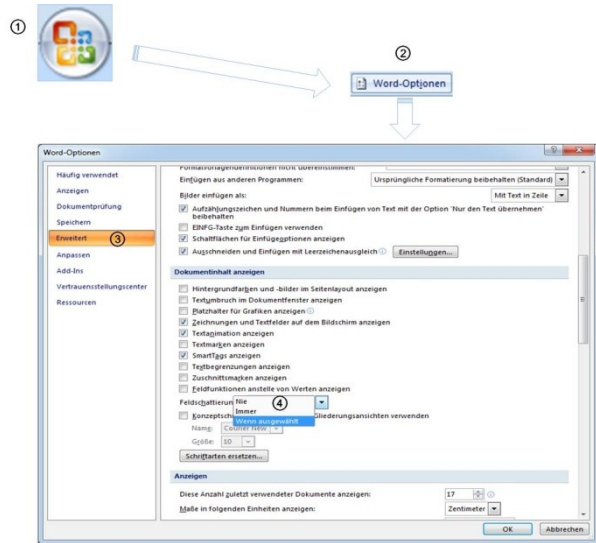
①

②

Word-Optionen

Word-Optionen

Häufig verwendet
Anzeigen
Dokumentprüfung
Speichern
Erweitert ③
Anpassen
Add-Ins
Vertrauensstellungscenter
Ressourcen

Formatvorlagendefinitionen nicht übereinstimmen: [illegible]
Einfügen aus anderen Programmen: Ursprüngliche Formatierung beibehalten (Standard)
Bilder einfügen als: Mit Text in Zeile
Aufzählungszeichen und Nummern beim Einfügen von Text mit der Option 'Nur den Text übernehmen' beibehalten
EINFG-Taste zum Einfügen verwenden
Schaltflächen für Einfügeoptionen anzeigen
Ausschneiden und Einfügen mit Leerzeichenausgleich Einstellungen...

Dokumentinhalt anzeigen

Hintergrundfarben und -bilder im Seitenlayout anzeigen
Textumbruch im Dokumentfenster anzeigen
Platzhalter für Grafiken anzeigen
Zeichnungen und Textfelder auf dem Bildschirm anzeigen
Textanimation anzeigen
Textmarken anzeigen
SmartTags anzeigen
Textbegrenzungen anzeigen
Zuschnittsmarken anzeigen
Feldfunktionen anstelle von Werten anzeigen
Feldschattierung: Nie ④
Immer
Wenn ausgewählt
Konzeptschr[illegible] Gliederungsansichten verwenden
Name: Courier New
Größe: 10
Schriftarten ersetzen...

Anzeigen

Diese Anzahl zuletzt verwendeter Dokumente anzeigen: 17
Maße in folgenden Einheiten anzeigen: Zentimeter

OK Abbrechen